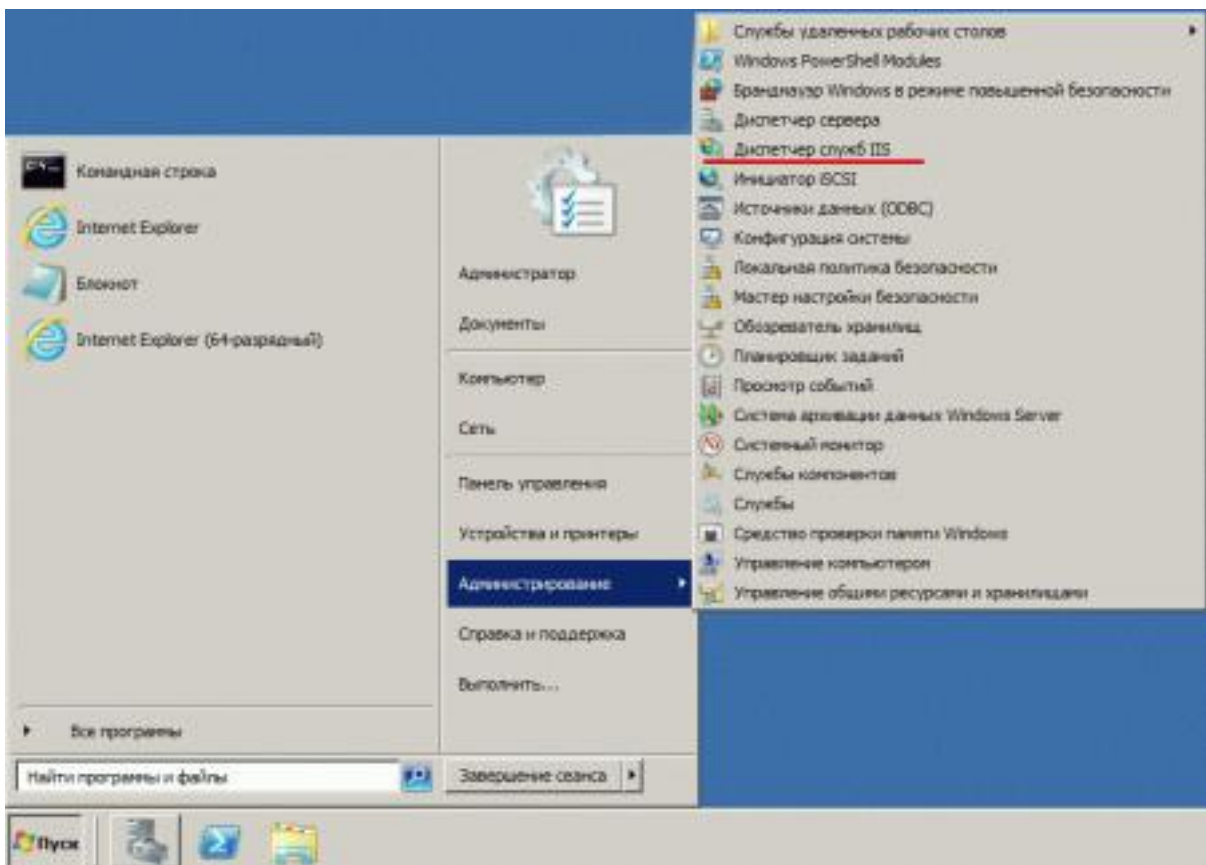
Командная строка
Internet Explorer
Блокнот
Internet Explorer (64-разрядный)

Все программы
Найти программы и файлы

Администратор
Документы
Компьютер
Сеть
Панель управления
Устройства и принтеры
Администрирование
Справка и поддержка
Выполнить...
Завершение сеанса

Службы удаленных рабочих столов
Windows PowerShell Modules
Брандмауэр Windows в режиме повышенной безопасности
Диспетчер сервера
Диспетчер служб IIS
Инициатор iSCSI
Источники данных (ODBC)
Конфигурация системы
Локальная политика безопасности
Мастер настройки безопасности
Обозреватель хранилищ
Планировщик заданий
Просмотр событий
Система архивации данных Windows Server
Системный монитор
Службы компонентов
Службы
Средство проверки памяти Windows
Управление компьютером
Управление общими ресурсами и хранилищами

Пуск